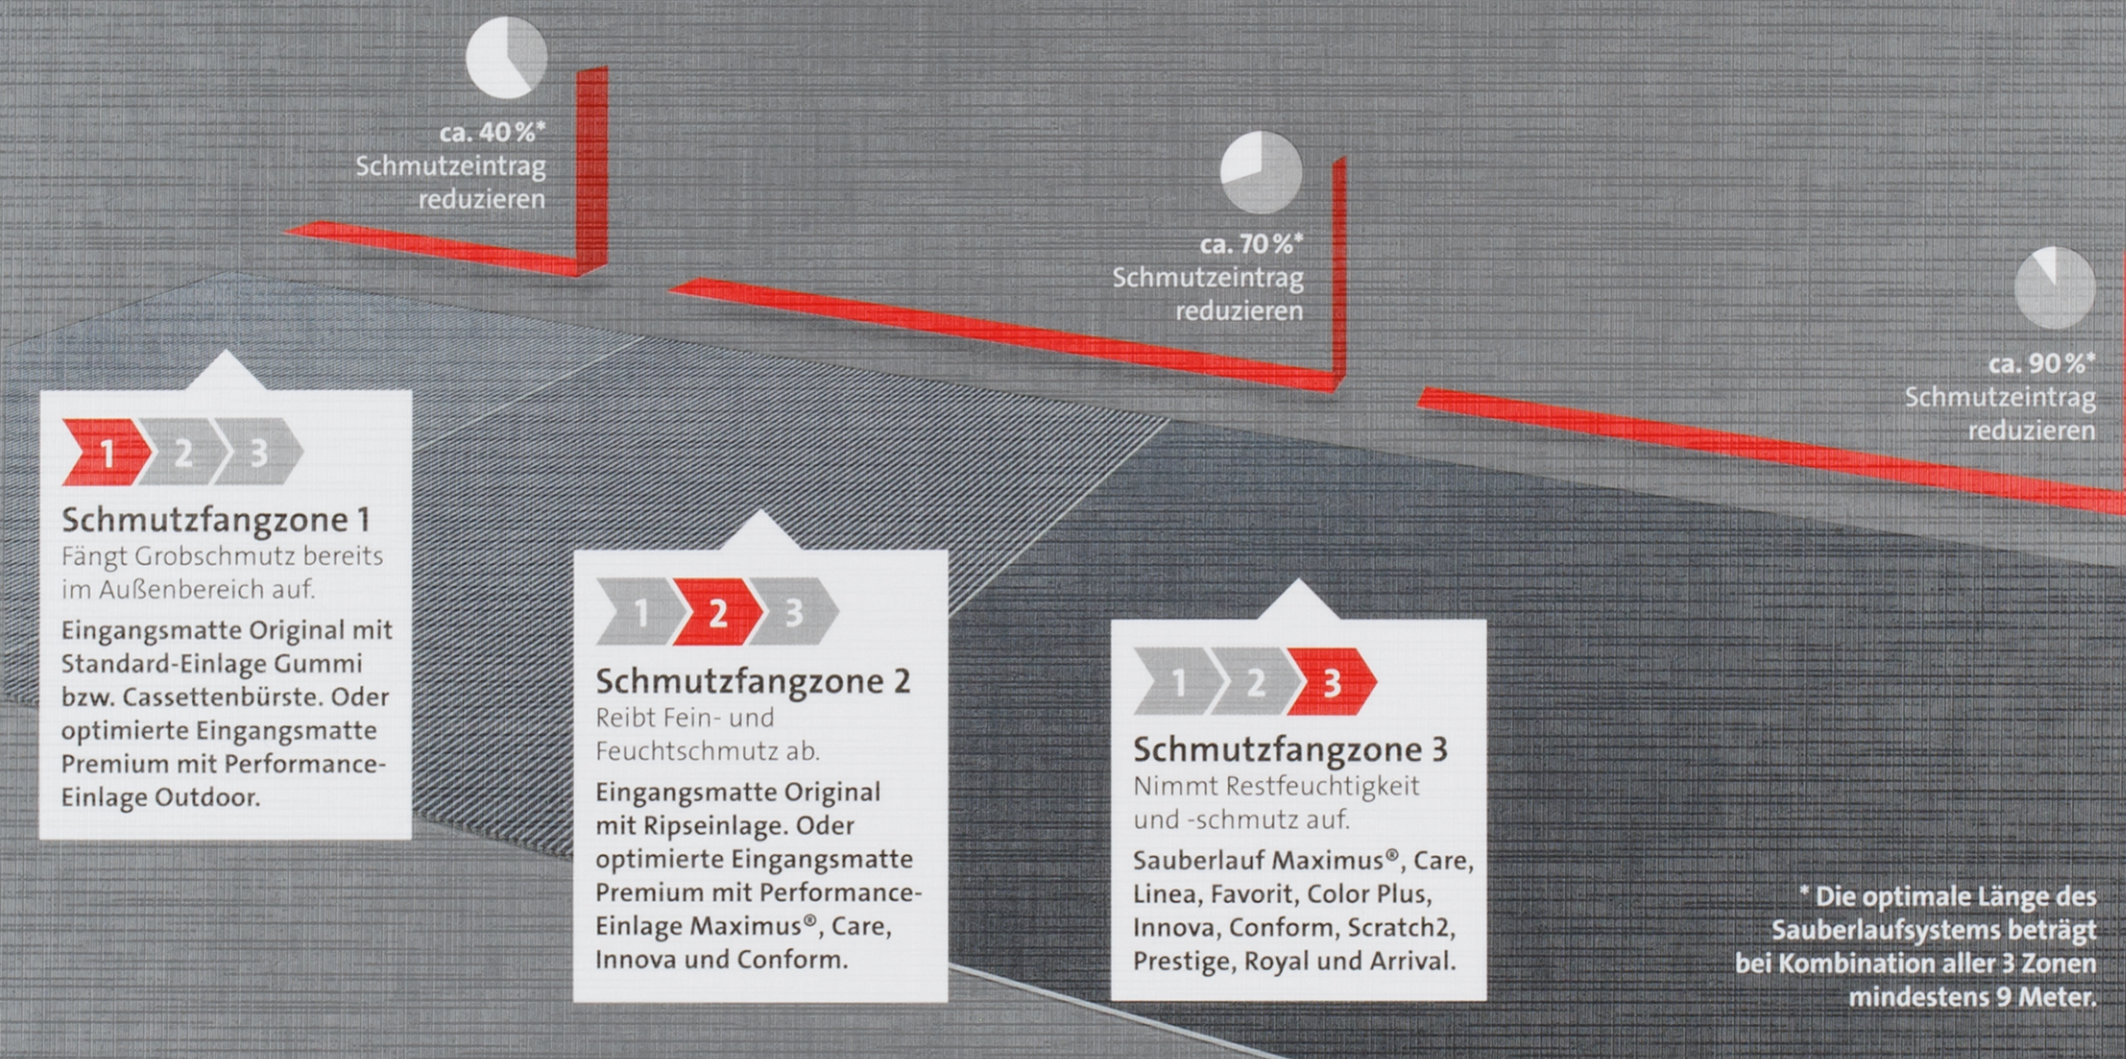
ca. 40 %*
Schmutzeintrag
reduzieren

ca. 70 %*
Schmutzeintrag
reduzieren

ca. 90 %*
Schmutzeintrag
reduzieren

1 2 3

Schmutzfangzone 1
Fängt Grobschmutz bereits im Außenbereich auf.

Eingangsmatte Original mit Standard-Einlage Gummi bzw. Cassettenbürste. Oder optimierte Eingangsmatte Premium mit Performance-Einlage Outdoor.

1 2 3

Schmutzfangzone 2
Reibt Fein- und Feuchtschmutz ab.

Eingangsmatte Original mit Ripseinlage. Oder optimierte Eingangsmatte Premium mit Performance-Einlage Maximus®, Care, Innova und Conform.

1 2 3

Schmutzfangzone 3
Nimmt Restfeuchtigkeit und -schmutz auf.

Sauberlauf Maximus®, Care, Linea, Favorit, Color Plus, Innova, Conform, Scratch2, Prestige, Royal und Arrival.

* Die optimale Länge des Sauberlaufsystems beträgt bei Kombination aller 3 Zonen mindestens 9 Meter.